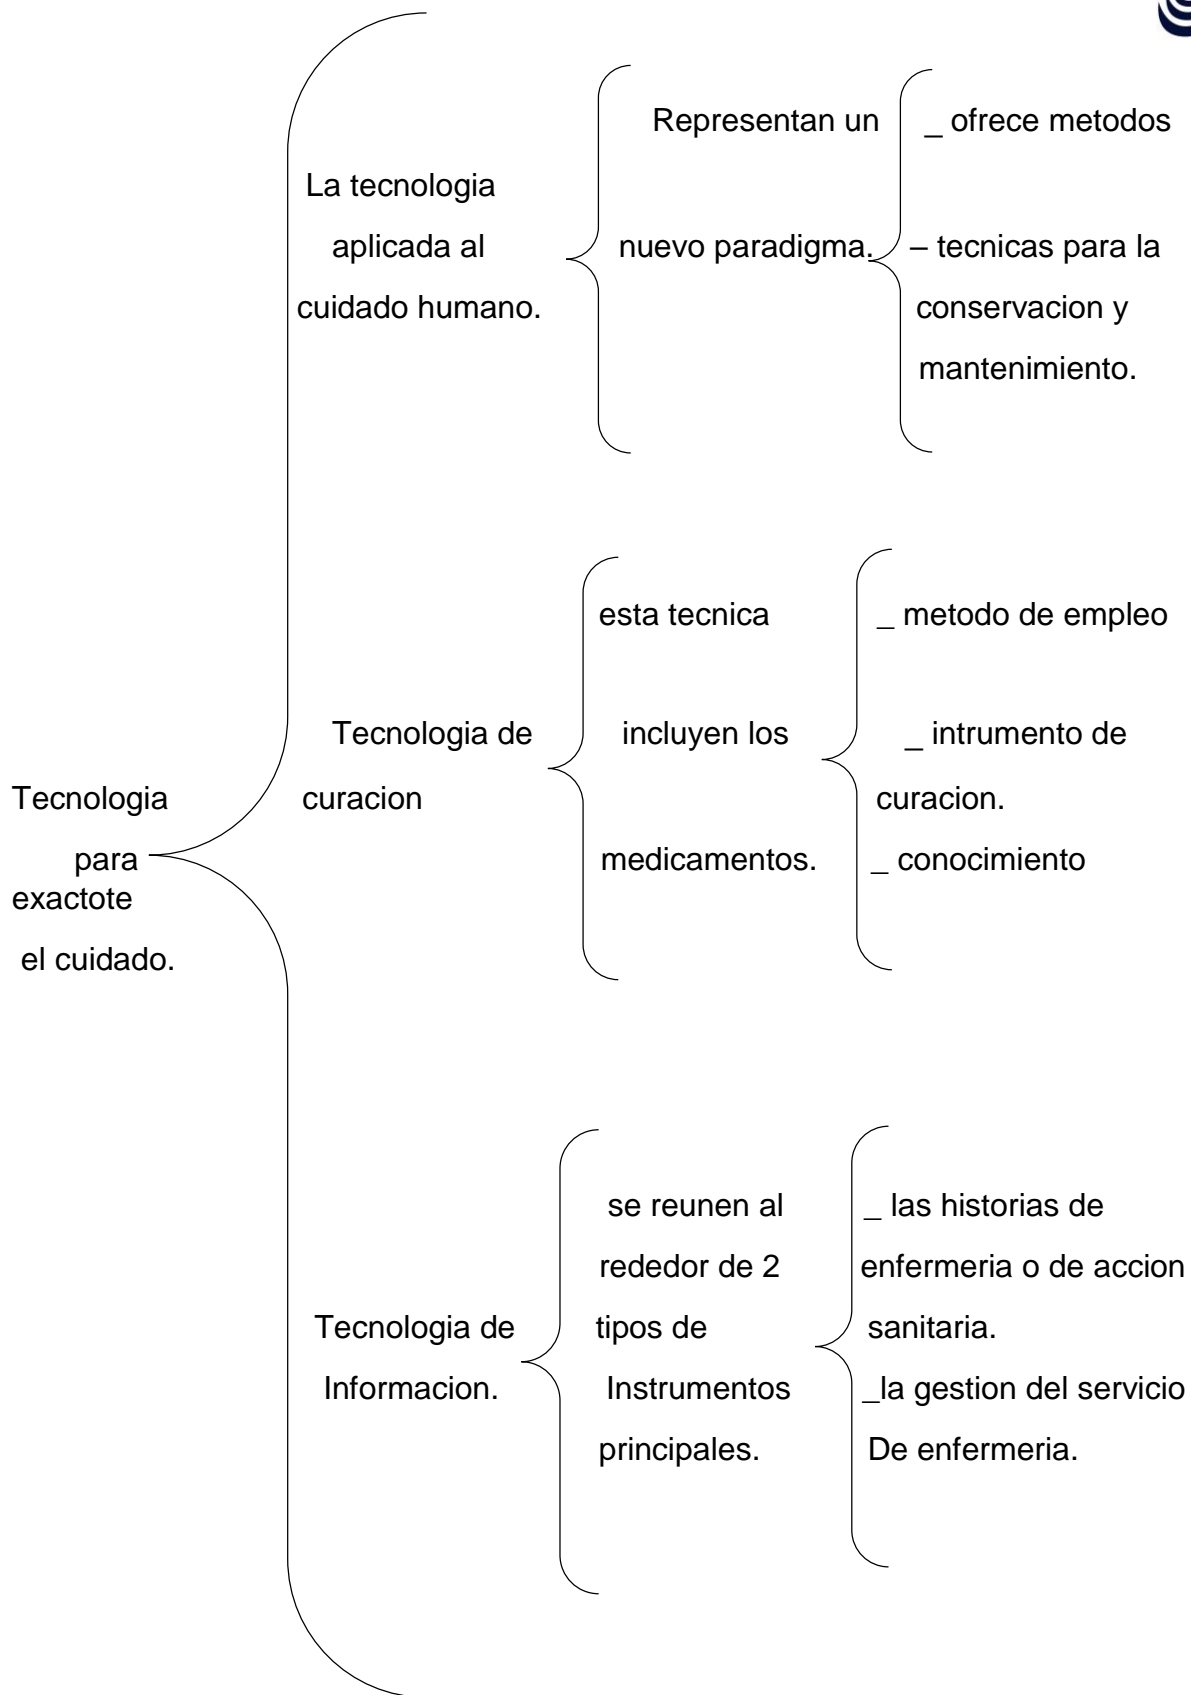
Tecnologia para exactote el cuidado.

La tecnologia aplicada al cuidado humano.

Representan un nuevo paradigma.

_ ofrece metodos

– tecnicas para la conservacion y mantenimiento.

Tecnologia de curacion

esta tecnica incluyen los medicamentos.

_ metodo de empleo

_ intrumento de curacion.

_ conocimiento

Tecnologia de Informacion.

se reunen al rededor de 2 tipos de Instrumentos principales.

_ las historias de enfermeria o de accion sanitaria.

_la gestion del servicio De enfermeria.